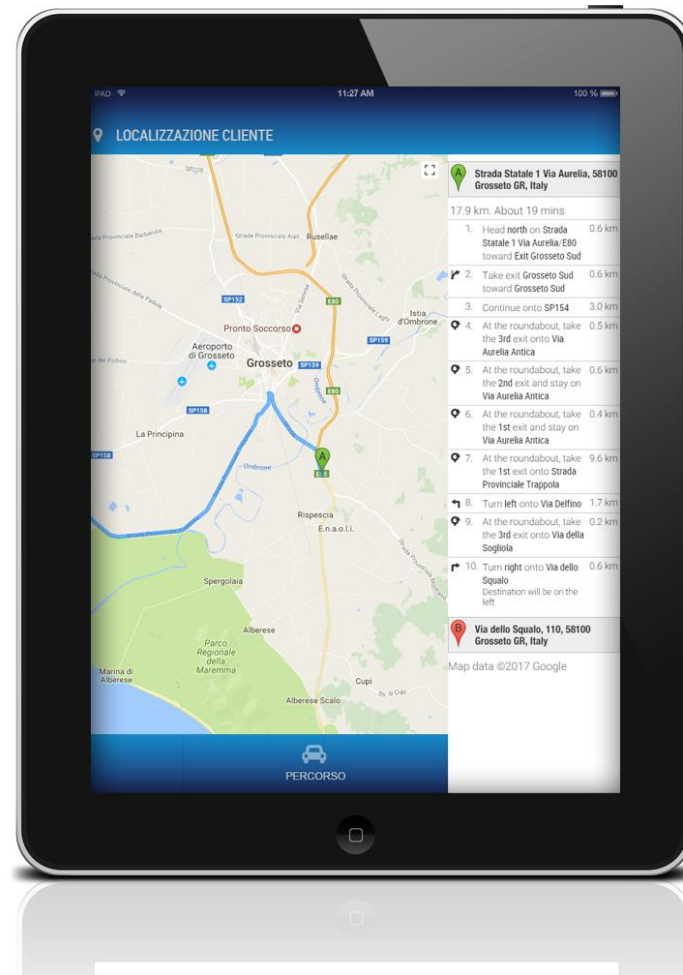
IPAD 11:27 AM 100 %

LOCALIZZAZIONE CLIENTE

SP108
Strada Provinciale Barbaruta
Strada Provinciale Aiali Rusellae
Strada Provinciale della Padule
SP152
E80
Strada Provinciale Lupo
Istia d'Ombrone
Pronto Soccorso
SP159
Aeroporto di Grosseto
Grosseto
SP159
E80
SP158
La Principina
SP158
Ombrone
A
E80
Rispescia
E.n.a.o.l.i.
Spergolaia
Alberese
Parco Regionale della Maremma
Marina di Alberese
Cupi
Alberese Scalo

A Strada Statale 1 Via Aurelia, 58100 Grosseto GR, Italy

17.9 km. About 19 mins

1. Head north on Strada Statale 1 Via Aurelia/E80 toward Exit Grosseto Sud 0.6 km
2. Take exit Grosseto Sud toward Grosseto Sud 0.6 km
3. Continue onto SP154 3.0 km
4. At the roundabout, take the 3rd exit onto Via Aurelia Antica 0.5 km
5. At the roundabout, take the 2nd exit and stay on Via Aurelia Antica 0.6 km
6. At the roundabout, take the 1st exit and stay on Via Aurelia Antica 0.4 km
7. At the roundabout, take the 1st exit onto Strada Provinciale Trappola 9.6 km
8. Turn left onto Via Delfino 1.7 km
9. At the roundabout, take the 3rd exit onto Via della Sogliola 0.2 km
10. Turn right onto Via dello Squalo 0.6 km
Destination will be on the left

B Via dello Squalo, 110, 58100 Grosseto GR, Italy

Map data ©2017 Google

PERCORSO